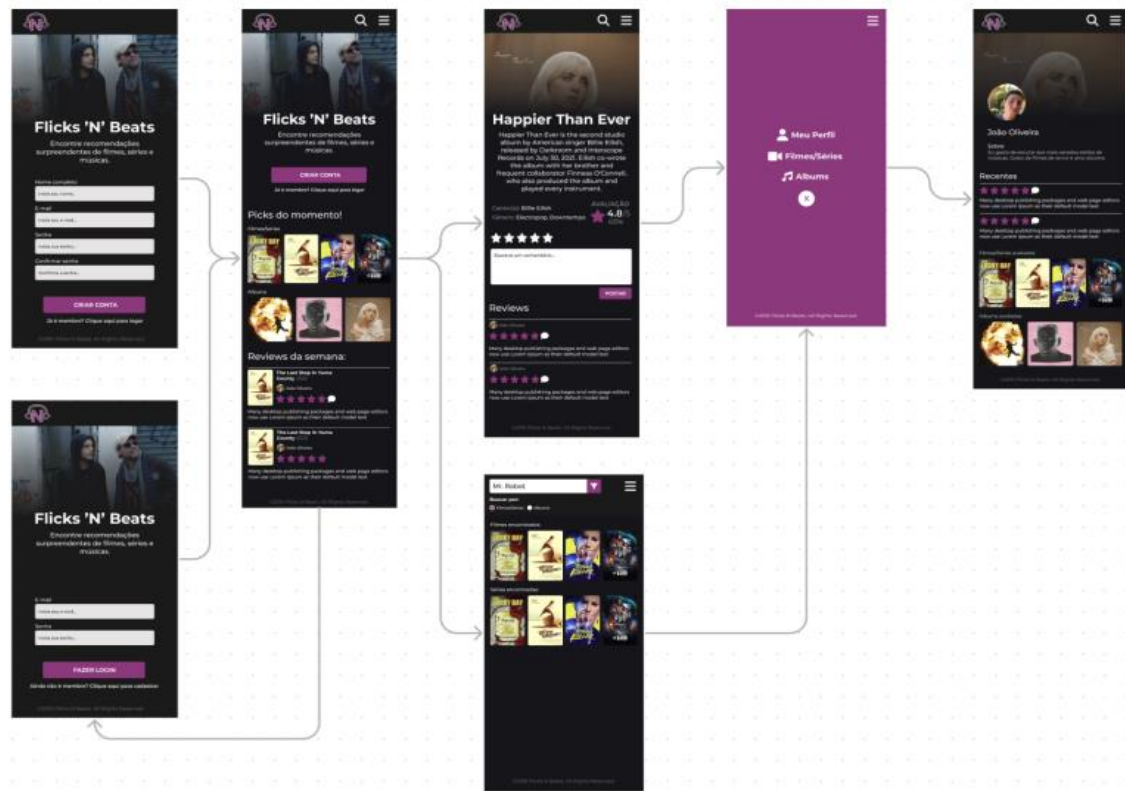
Flicks 'N' Beats

Encontre recomendações surpreendentes de filmes, séries e músicas.

Nome completo
E-mail
Senha
Confirmar senha

CRIAR CONTA

Já é membro? Clique aqui para logar

Flicks 'N' Beats

Encontre recomendações surpreendentes de filmes, séries e músicas.

E-mail
Senha

FAZER LOGIN

Ainda não é membro? Clique aqui para cadastrar

Flicks 'N' Beats

Encontre recomendações surpreendentes de filmes, séries e músicas.

CRIAR CONTA

Já é membro? Clique aqui para logar

Picks do momento!

Filmes/Séries

Álbuns

Reviews da semana:

The Last Stop in Yuma County

The Last Stop in Yuma County

Happier Than Ever

Happier Than Ever is the second studio album by American singer Billie Eilish, released by Darkroom and Interscope Records on July 30, 2021. Eilish co-wrote the album with her brother and frequent collaborator Finneas O'Connell, who also produced the album and played every instrument.

Cantor(a): Billie Eilish
Gênero: Electropop, Downtempo

AVALIAÇÃO
4.8

POSTAR

Reviews

Mr. Robot

Buscar por:
Filmes/Séries Álbuns

Filmes encontrados

Séries encontradas

Meu Perfil
Filmes/Séries
Albuns

João Oliveira

Sobre

Recentes

Filmes/Séries avaliados

Álbuns avaliados